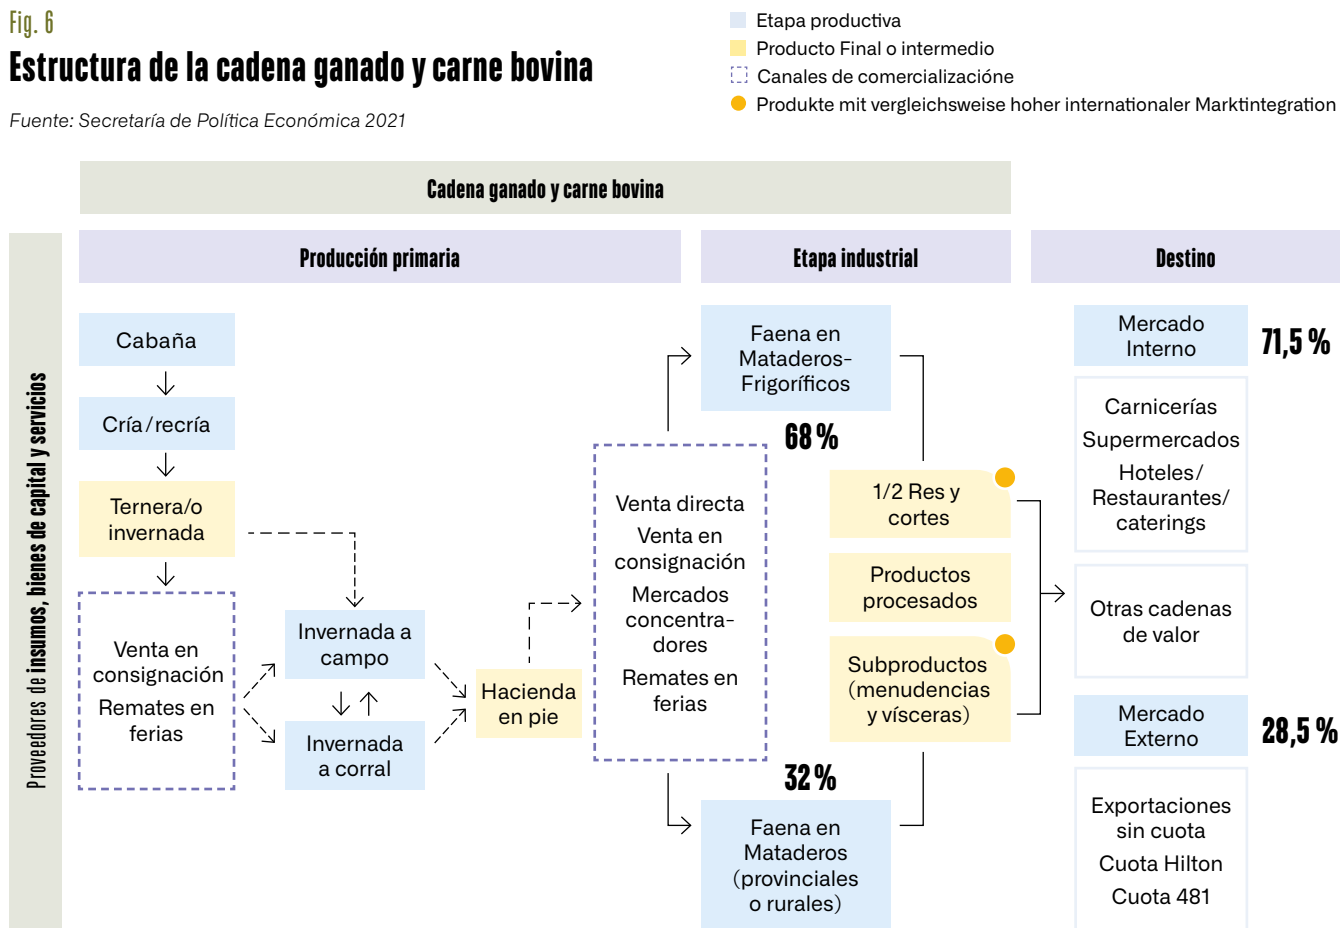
Fig. 6

Estructura de la cadena ganado y carne bovina

Fuente: Secretaría de Política Económica 2021

Etapa productiva
Producto Final o intermedio
Canales de comercializacióne
Produkte mit vergleichsweise hoher internationaler Marktintegration

Cadena ganado y carne bovina

Proveedores de insumos, bienes de capital y servicios

Producción primaria

Etapa industrial

Destino

Cabaña

Cría/recría

Ternera/o invernada

Venta en consignación
Remates en ferias

Invernada a campo

Invernada a corral

Hacienda en pie

Venta directa
Venta en consignación
Mercados concentradores
Remates en ferias

Faena en Mataderos-Frigoríficos

68 %

32 %

Faena en Mataderos (provinciales o rurales)

1/2 Res y cortes

Productos procesados

Subproductos (menudencias y vísceras)

Mercado Interno

71,5 %

Carnicerías
Supermercados
Hoteles/Restaurantes/caterings

Otras cadenas de valor

Mercado Externo

28,5 %

Exportaciones sin cuota
Cuota Hilton
Cuota 481